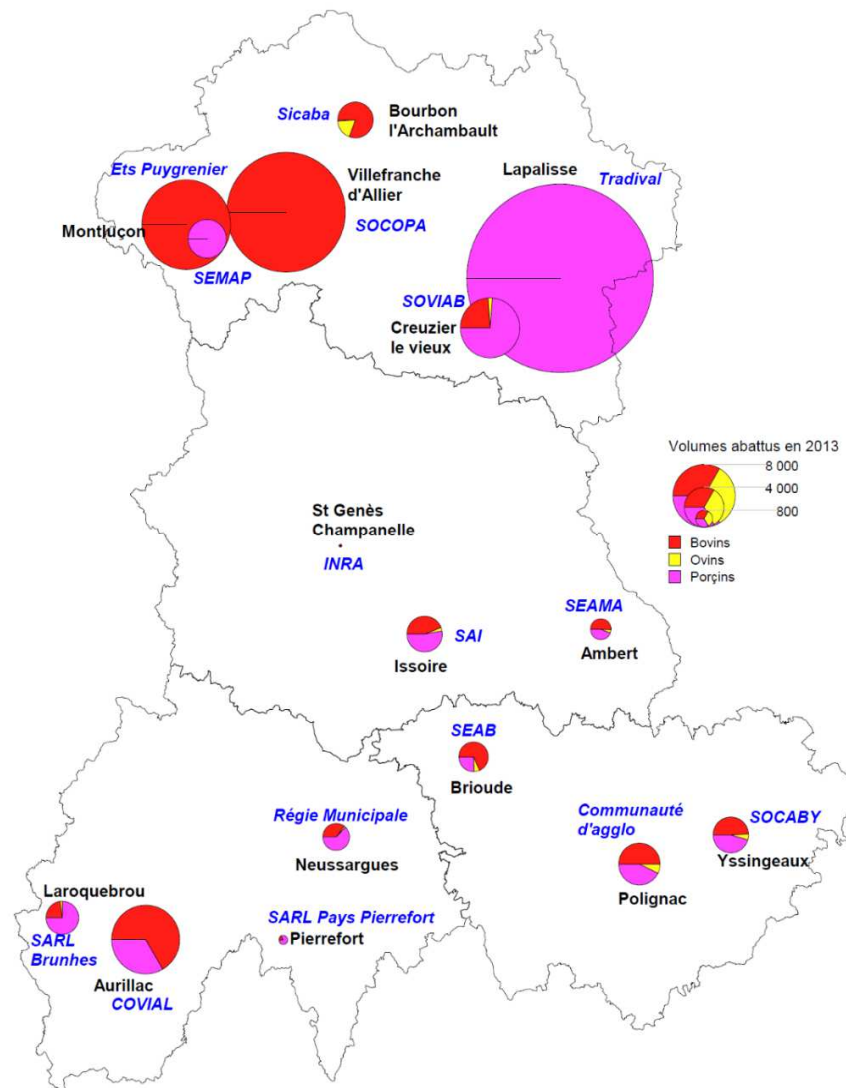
Sicaba
Bourbon l'Archambault

Ets Puygrenier
Villefranche d'Allier
Montluçon
SOCOPA
SEMAP

Lapalisse
Tradival
SOVIAB
Creuzier le vieux

Volumes abattus en 2013
8 000
4 000
800
Bovins
Ovins
Porçins

St Genès Champanelle
INRA

SAI
Issoire
SEAMA
Ambert

SEAB
Brioude

Régie Municipale
Neussargues

Communauté d'agglo
Polignac
SOCABY
Yssingeaux

Laroquebrou
SARL Brunhes
Aurillac
COVIAL
SARL Pays Pierrefort
Pierrefort